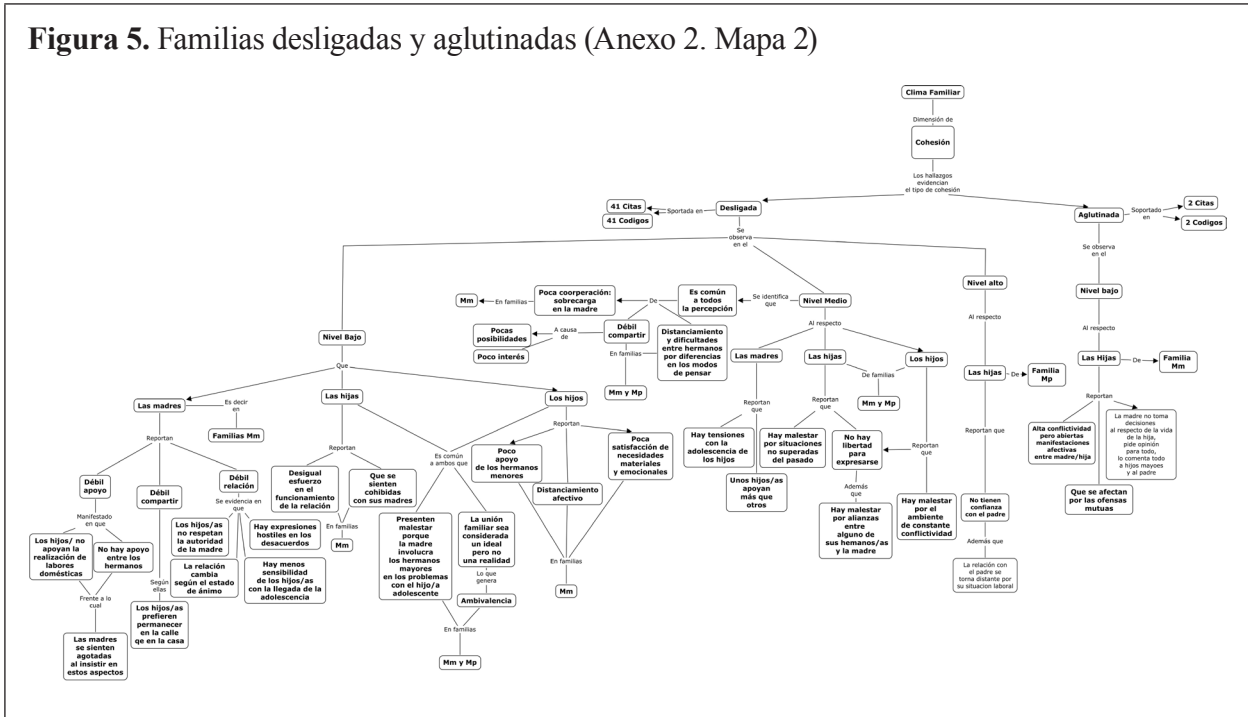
**Figura 5.** Familias desligadas y aglutinadas (Anexo 2. Mapa 2)

Clima Familiar

Dimensión de

Cohesión

Los hallazgos evidencian el tipo de cohesión

41 Citas

41 Codigos

Sportada en

Desligada

Se observa en el

Aglutinada

Soportado en

2 Citas

2 Codigos

Se observa en el

Nivel bajo

Al respecto

Las Hijas

De

Familia Mm

Reportan

Alta conflictividad pero abiertas manifestaciones afectivas entre madre/hija

La madre no toma decisiones al respecto de la vida de la hija, pide opinión para todo, lo comenta todo a hijos mayores y al padre

Que se afectan por las ofensas mutuas

Nivel alto

Al respecto

Las hijas

De

Familia Mp

Reportan que

No tienen confianza con el padre

Además que

La relación con el padre se torna distante por su situacion laboral

Mm

En familias

Poca coorperación: sobrecarga en la madre

De

Es común a todos la percepción

Se identifica que

Nivel Medio

Al respecto

Pocas posibilidades

A causa de

Débil compartir

Distanciamiento y dificultades entre hermanos por diferencias en los modos de pensar

Poco interés

En familias

Mm y Mp

Las madres

Reportan que

Hay tensiones con la adolescencia de los hijos

Unos hijos/as apoyan más que otros

Las hijas

Reportan que

Hay malestar por situaciones no superadas del pasado

No hay libertad para expresarse

Además que

Hay malestar por alianzas entre alguno de sus hemanos/as y la madre

De familias

Mm y Mp

Los hijos

Reportan que

Hay malestar por el ambiente de constante conflictividad

Nivel Bajo

Que

Las madres

Es decir en

Familias Mm

Reportan

Débil apoyo

Manifestado en que

Los hijos/ no apoyan la realización de labores domésticas

No hay apoyo entre los hermanos

Frente a lo cual

Las madres se sienten agotadas al insistir en estos aspectos

Débil compartir

Según ellas

Los hijos/as prefieren permanecer en la calle qe en la casa

Débil relación

Se evidencia en que

Los hijos/as no respetan la autoridad de la madre

La relación cambia según el estado de ánimo

Hay expresiones hostiles en los desacuerdos

Hay menos sensibilidad de los hijos/as con la llegada de la adolescencia

Las hijas

Reportan

Desigual esfuerzo en el funcionamiento de la relación

Que se sienten cohibidas con sus madres

En familias

Mm

Es común a ambos que

Presenten malestar porque la madre involucra los hermanos mayores en los problemas con el hijo/a adolescente

La unión familiar sea considerada un ideal pero no una realidad

Lo que genera

Ambivalencia

En familias

Mm y Mp

Los hijos

Reportan

Poco apoyo de los hermanos menores

Distanciamiento afectivo

Poca satisfacción de necesidades materiales y emocionales

En familias

Mm